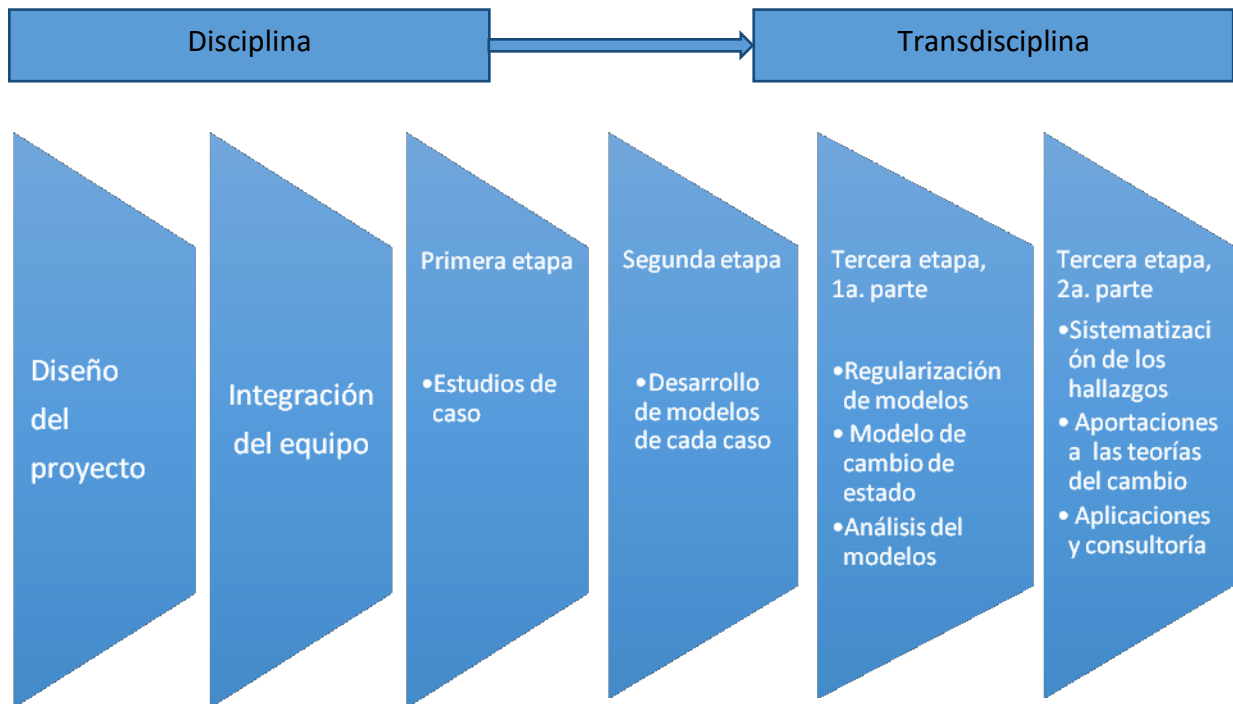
Disciplina

Transdisciplina

Diseño del proyecto

Integración del equipo

Primera etapa

•Estudios de caso

Segunda etapa

•Desarrollo de modelos de cada caso

Tercera etapa, 1a. parte

•Regularización de modelos
• Modelo de cambio de estado
•Análisis del modelos

Tercera etapa, 2a. parte

•Sistematización de los hallazgos
• Aportaciones a las teorías del cambio
• Aplicaciones y consultoría